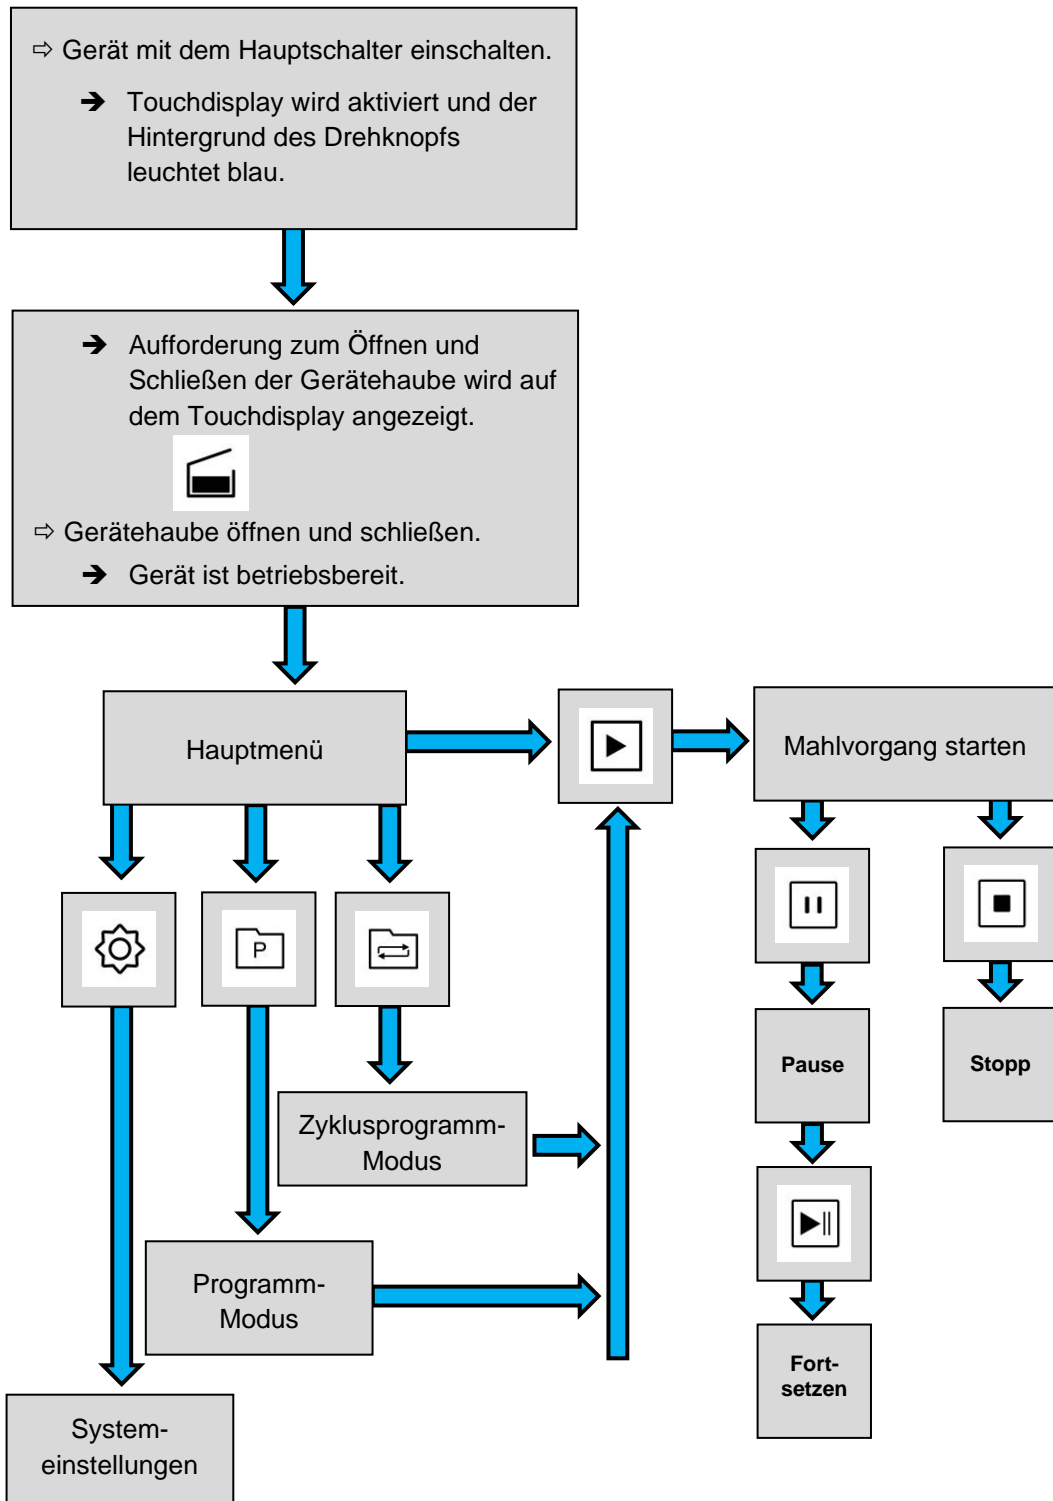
⇨ Gerät mit dem Hauptschalter einschalten.

➔ Touchdisplay wird aktiviert und der Hintergrund des Drehknopfs leuchtet blau.

➔ Aufforderung zum Öffnen und Schließen der Gerätehaube wird auf dem Touchdisplay angezeigt.

⇨ Gerätehaube öffnen und schließen.

➔ Gerät ist betriebsbereit.

Hauptmenü

Mahlvorgang starten

P

Zyklusprogramm-Modus

Programm-Modus

System-einstellungen

Pause

Stopp

Fort-setzen